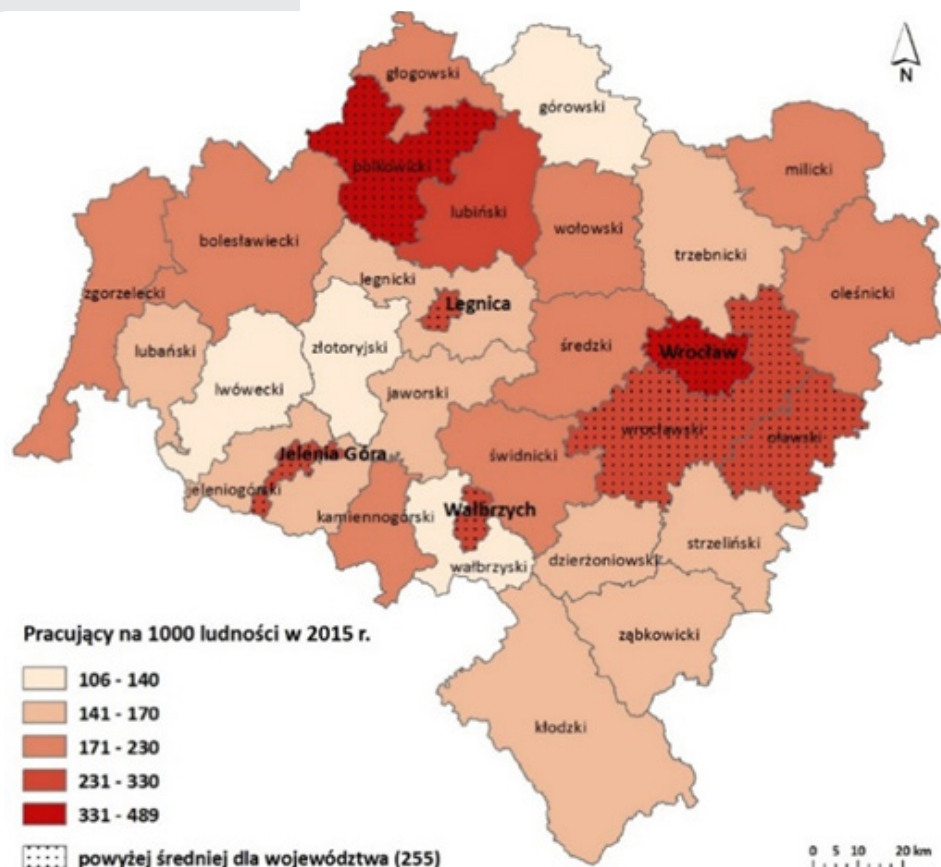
N

głogowski
górowski
polkowicki
lubiński
milicki
bolesławiecki
wołowski
trzebnicki
zgorzelecki
legnicki
Legnica
oleśnicki
lubański
złotoryjski
średzki
Wrocław
lwówecki
jaworski
wrocławski
oławski
Jelenia Góra
świdnicki
jeleniogórski
Wałbrzych
kamiennogórski
dzierżoniowski
strzeliński
wałbrzyski
ząbkowicki
kłodzki

Pracujący na 1000 ludności w 2015 r.

106 - 140
141 - 170
171 - 230
231 - 330
331 - 489

powyżej średniej dla województwa (255)

0 5 10 20 km